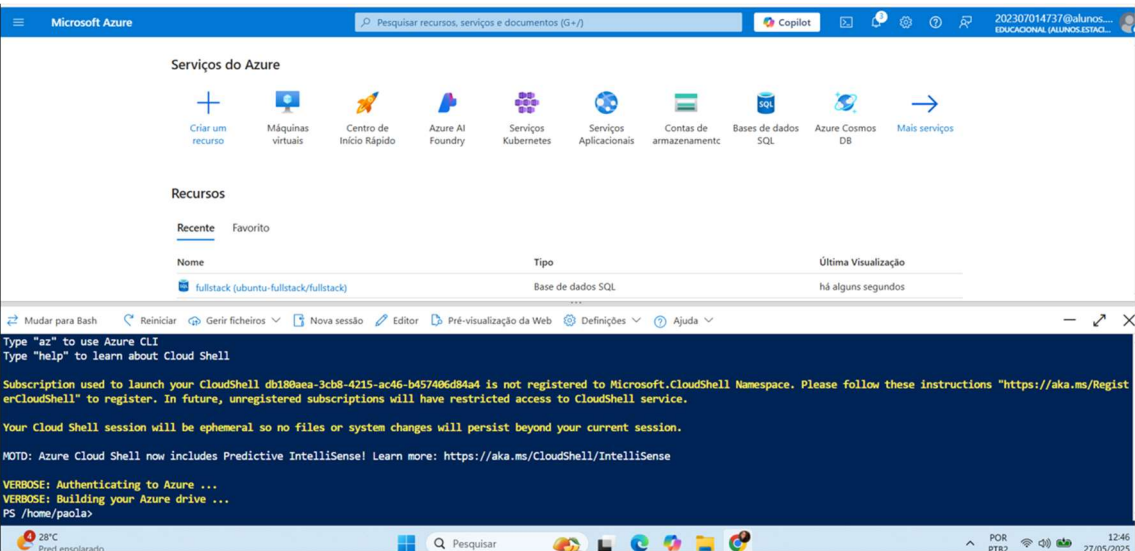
Microsoft Azure

Pesquisar recursos, serviços e documentos (G+/)

Copilot

202307014737@alunos....
EDUCACIONAL (ALUNOS.ESTACI...

Serviços do Azure

Criar um recurso

Máquinas virtuais

Centro de Início Rápido

Azure AI Foundry

Serviços Kubernetes

Serviços Aplicacionais

Contas de armazenamentc

Bases de dados SQL

Azure Cosmos DB

Mais serviços

Recursos

Recente

Favorito

| Nome | Tipo | Última Visualização |
|---|---|---|
| fullstack (ubuntu-fullstack/fullstack) | Base de dados SQL | há alguns segundos |

Mudar para Bash

Reiniciar

Gerir ficheiros

Nova sessão

Editor

Pré-visualização da Web

Definições

Ajuda

Type "az" to use Azure CLI
Type "help" to learn about Cloud Shell

Subscription used to launch your CloudShell db180aea-3cb8-4215-ac46-b457406d84a4 is not registered to Microsoft.CloudShell Namespace. Please follow these instructions "https://aka.ms/RegisterCloudShell" to register. In future, unregistered subscriptions will have restricted access to CloudShell service.

Your Cloud Shell session will be ephemeral so no files or system changes will persist beyond your current session.

MOTD: Azure Cloud Shell now includes Predictive IntelliSense! Learn more: https://aka.ms/CloudShell/IntelliSense

VERBOSE: Authenticating to Azure ...
VERBOSE: Building your Azure drive ...
PS /home/paola>

28°C
Pred ensolarado

Pesquisar

POR
PTB2

12:46
27/05/2025